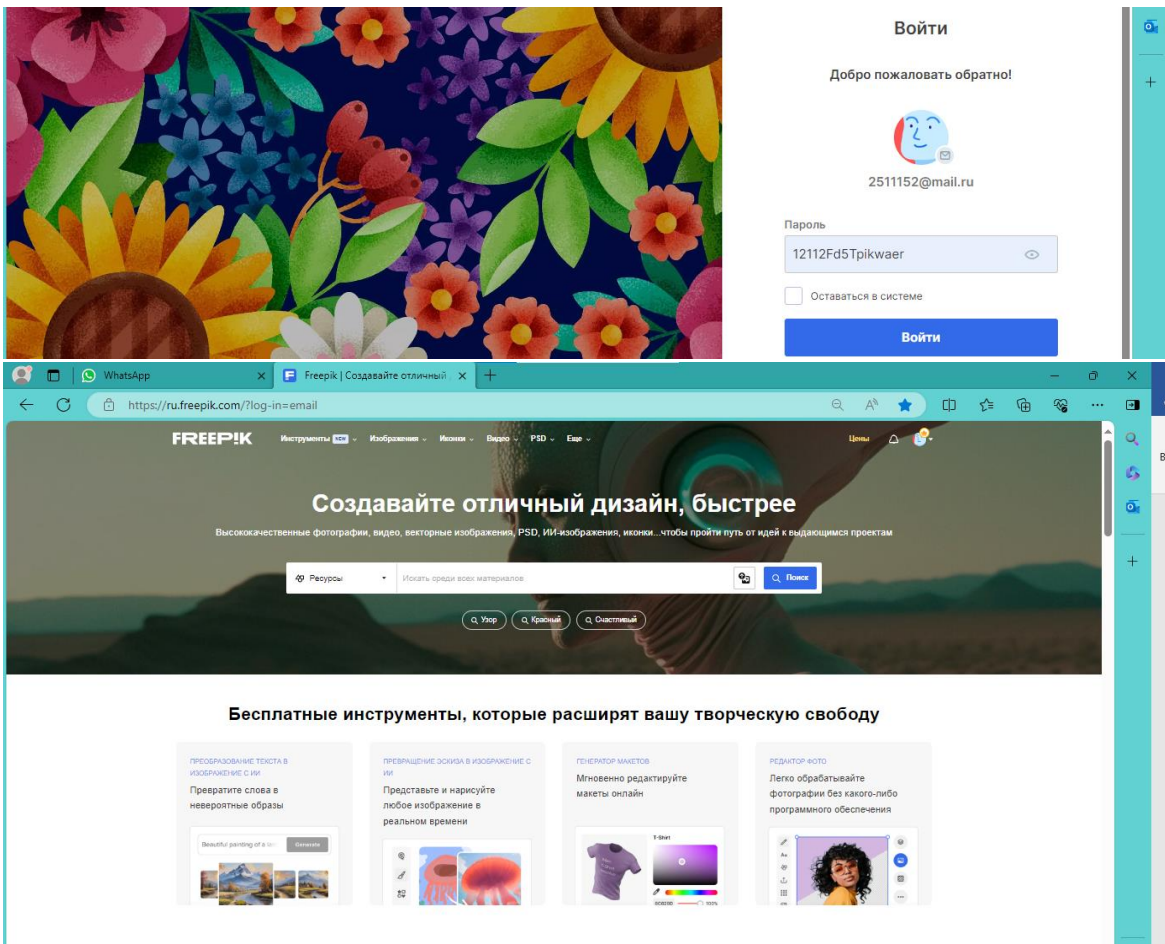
Войти

Добро пожаловать обратно!

2511152@mail.ru

Пароль

12112Fd5Tpikwaer

Оставаться в системе

Войти

WhatsApp

Freepik | Создавайте отличный

https://ru.freepik.com/?log-in=email

FREEP!K

Инструменты NEW Изображения Иконки Видео PSD Еще

Цены

Создавайте отличный дизайн, быстрее

Высококачественные фотографии, видео, векторные изображения, PSD, ИИ-изображения, иконки...чтобы пройти путь от идей к выдающимся проектам

Ресурсы

Искать среди всех материалов

Поиск

Узор Красный Счастливый

Бесплатные инструменты, которые расширят вашу творческую свободу

ПРЕОБРАЗОВАНИЕ ТЕКСТА В ИЗОБРАЖЕНИЕ С ИИ

Превратите слова в невероятные образы

Beautiful painting of a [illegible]

Generate

ПРЕВРАЩЕНИЕ ЭСКИЗА В ИЗОБРАЖЕНИЕ С ИИ

Представьте и нарисуйте любое изображение в реальном времени

ГЕНЕРАТОР МАКЕТОВ

Мгновенно редактируйте макеты онлайн

T-Shirt

РЕДАКТОР ФОТО

Легко обрабатывайте фотографии без какого-либо программного обеспечения